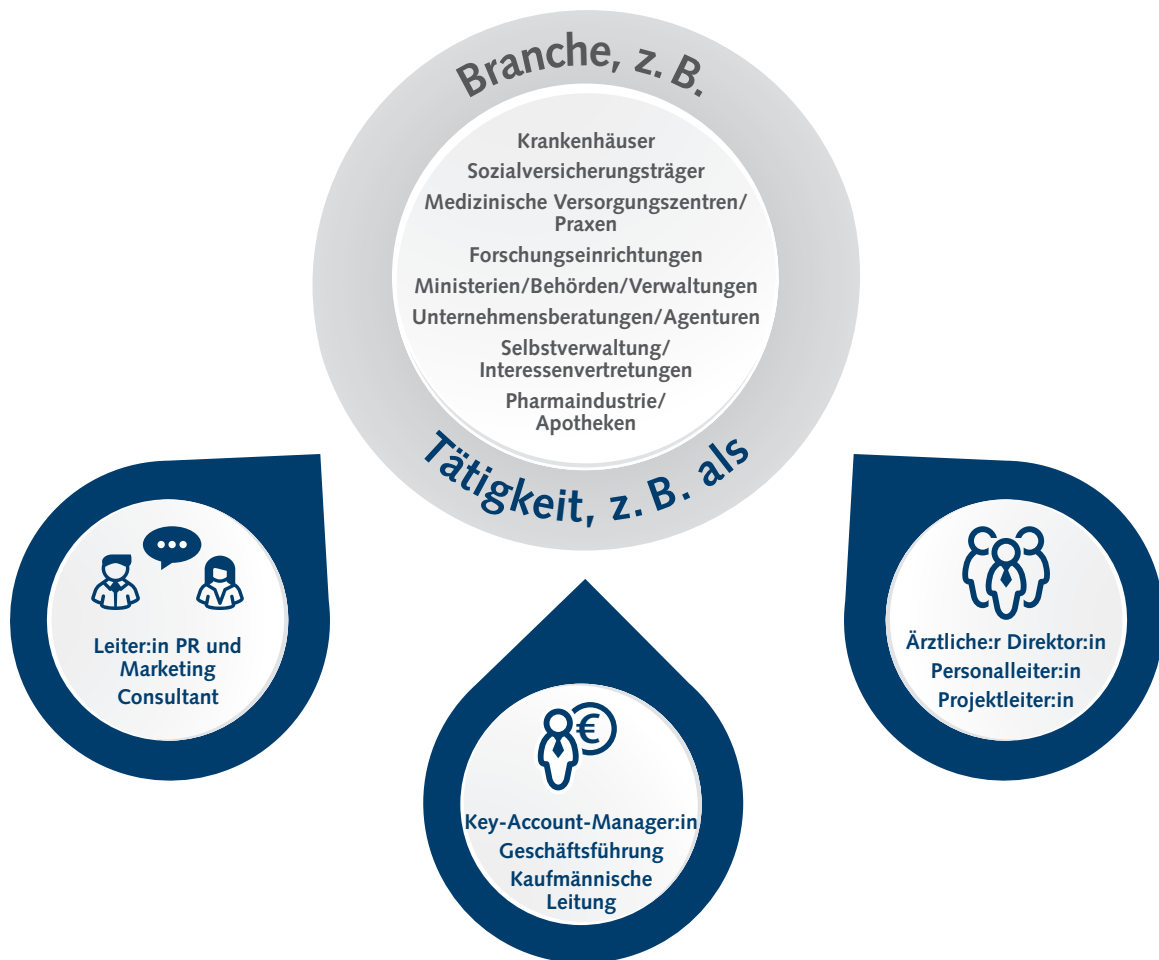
Branche, z. B.

Krankenhäuser
Sozialversicherungsträger
Medizinische Versorgungszentren/ Praxen
Forschungseinrichtungen
Ministerien/Behörden/Verwaltungen
Unternehmensberatungen/Agenturen
Selbstverwaltung/ Interessenvertretungen
Pharmaindustrie/ Apotheken

Tätigkeit, z. B. als

Leiter:in PR und Marketing
Consultant

Key-Account-Manager:in
Geschäftsführung
Kaufmännische Leitung

Ärztliche:r Direktor:in
Personalleiter:in
Projektleiter:in